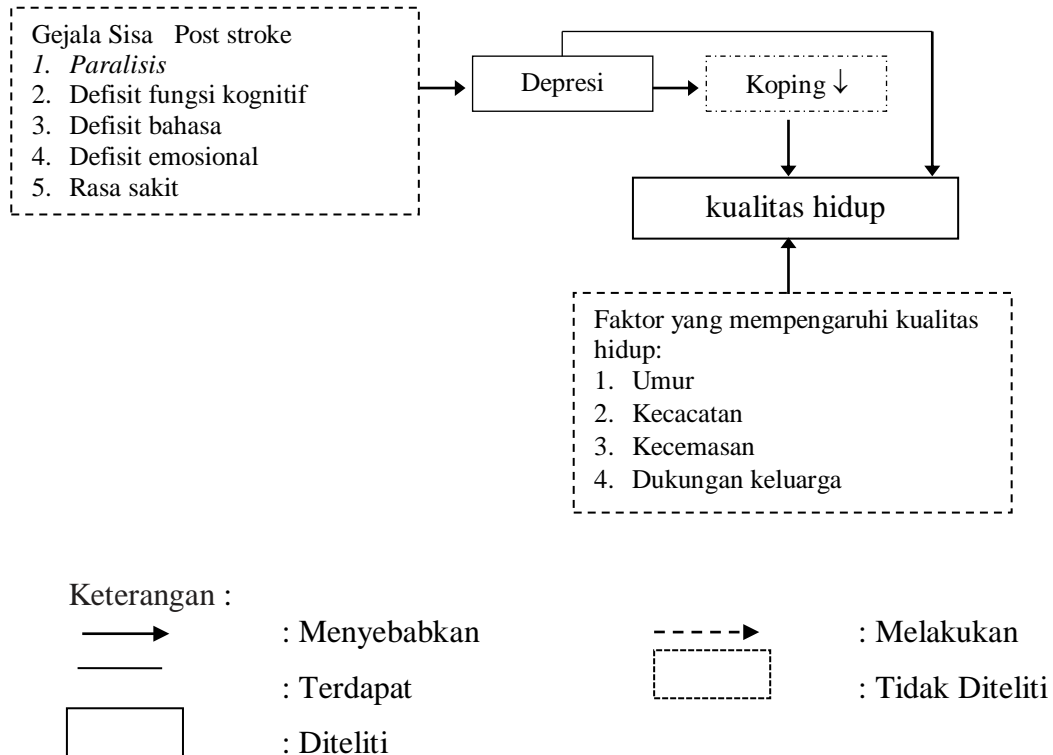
Gejala Sisa Post stroke
1. Paralisis
2. Defisit fungsi kognitif
3. Defisit bahasa
4. Defisit emosional
5. Rasa sakit

Depresi

Koping ↓

kualitas hidup

Faktor yang mempengaruhi kualitas hidup:
1. Umur
2. Kecacatan
3. Kecemasan
4. Dukungan keluarga

Keterangan :

: Menyebabkan

: Melakukan

: Terdapat

: Tidak Diteliti

: Diteliti